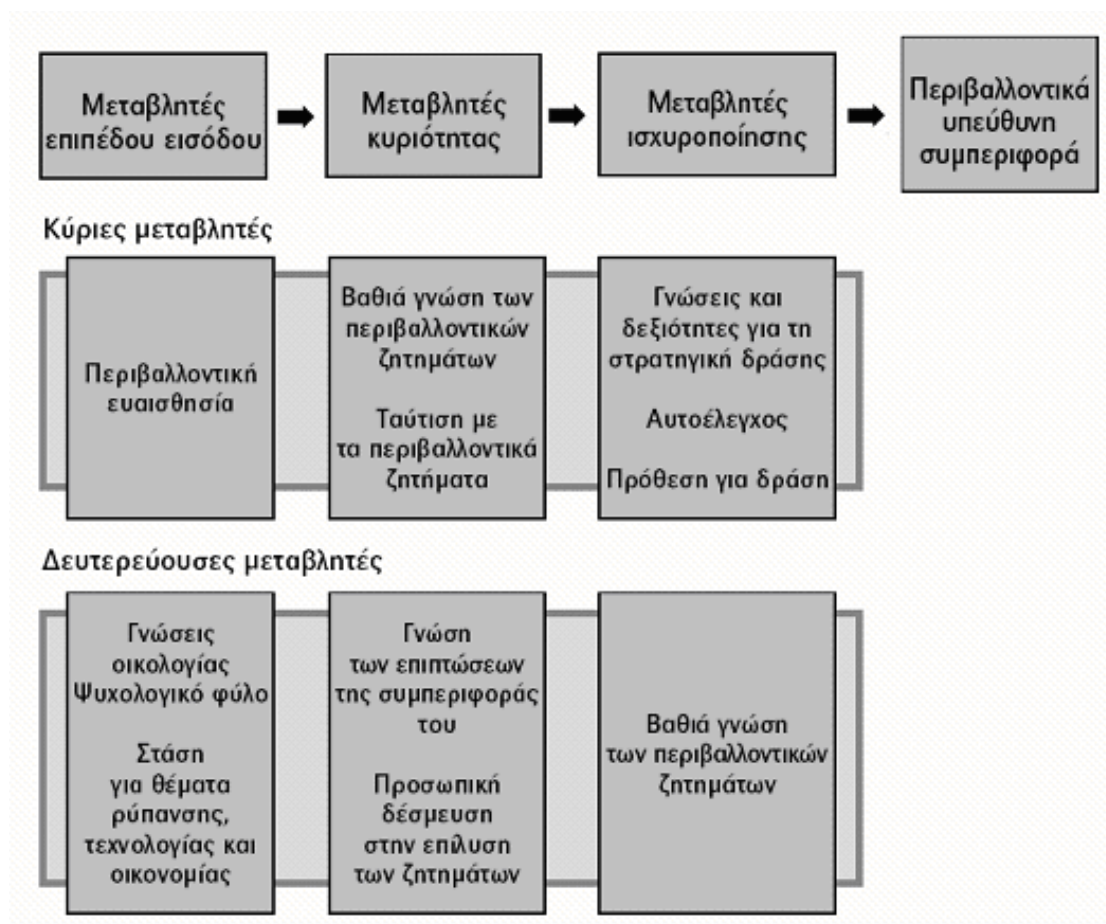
Μεταβλητές επιπέδου εισόδου

Μεταβλητές κυριότητας

Μεταβλητές ισχυροποίησης

Περιβαλλοντικά υπεύθυνη συμπεριφορά

Κύριες μεταβλητές

Περιβαλλοντική ευαισθησία

Βαθιά γνώση των περιβαλλοντικών ζητημάτων

Ταύτιση με τα περιβαλλοντικά ζητήματα

Γνώσεις και δεξιότητες για τη στρατηγική δράσης

Αυτοέλεγχος

Πρόθεση για δράση

Δευτερεύουσες μεταβλητές

Γνώσεις οικολογίας Ψυχολογικό φύλο

Στάση για θέματα ρύπανσης, τεχνολογίας και οικονομίας

Γνώση των επιπτώσεων της συμπεριφοράς του

Προσωπική δέσμευση στην επίλυση των ζητημάτων

Βαθιά γνώση των περιβαλλοντικών ζητημάτων